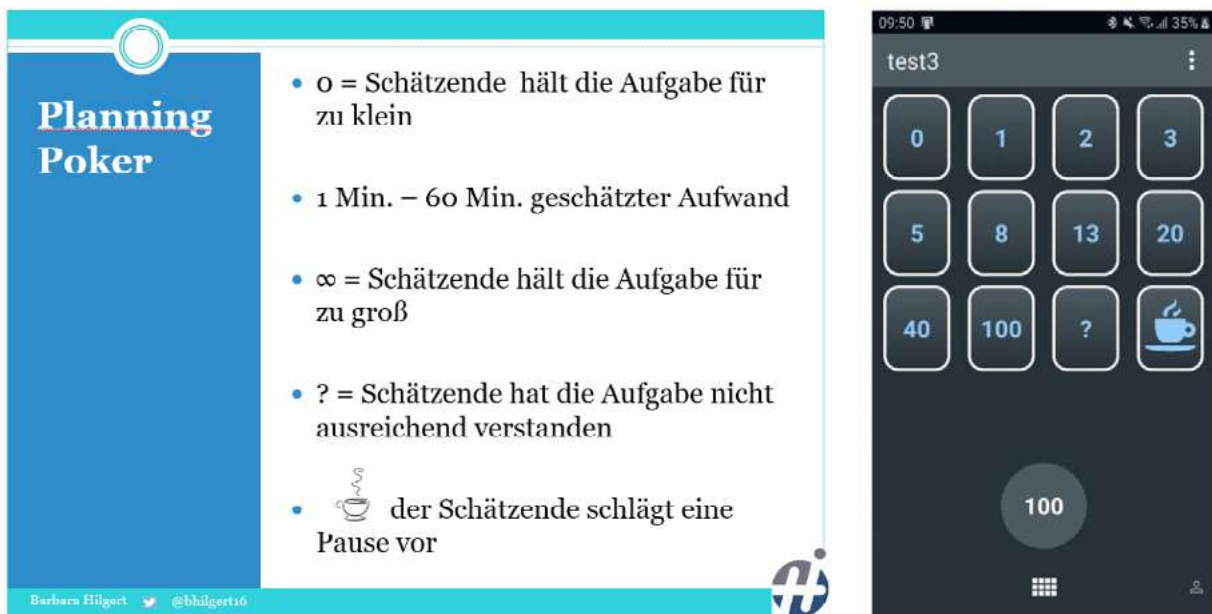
Planning Poker

- 0 = Schätzende hält die Aufgabe für zu klein

- 1 Min. – 60 Min. geschätzter Aufwand

- $\infty$ = Schätzende hält die Aufgabe für zu groß

- ? = Schätzende hat die Aufgabe nicht ausreichend verstanden

- der Schätzende schlägt eine Pause vor

Barbara Hilgert @bhilgert16

09:50 35%

test3

| 0 | 1 | 2 | 3 |
|---|---|---|---|
| 5 | 8 | 13 | 20 |
| 40 | 100 | ? | |

100